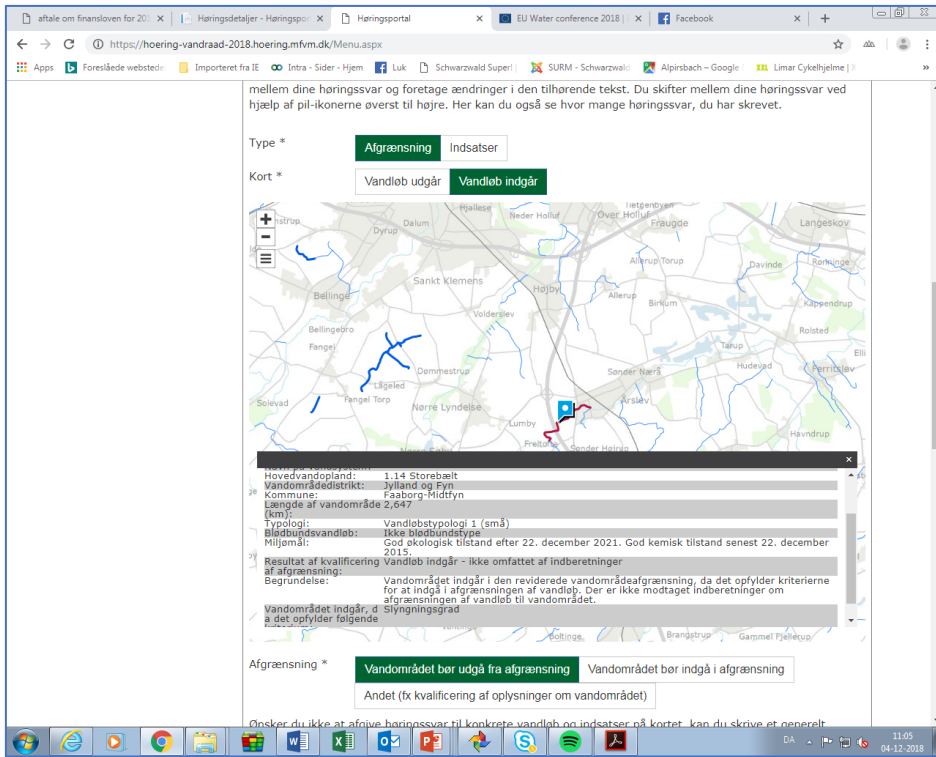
aftale om finansloven for 20 × | Høringsdetaljer - Høringspor × | Høringsportal × | EU Water conference 2018 | × | Facebook ×

https://hoering-vandraad-2018.hoering.mfvm.dk/Menu.aspx

Apps | Foreslåede webstede | Importeret fra IE | Intra - Sider - Hjem | Luk | Schwarzwald Super! | SURM - Schwarzwald | Alpirsbach – Google | Limar Cykelhjelme |

mellem dine høringssvar og foretage ændringer i den tilhørende tekst. Du skifter mellem dine høringssvar ved hjælp af pil-ikonerne øverst til højre. Her kan du også se hvor mange høringssvar, du har skrevet.

Type * Afgrænsning Indsatser

Kort * Vandløb udgår Vandløb indgår

Hjallese Neder Holluf Over Holluf Fraugde Langeskov Dyrup Sankt Klemens Højby Allerup Torup Davinde Rønninge Bellinge Allerup Birkum Kappendrup Volderslev Roisted Bellingebro Fangel Tarup Dømmestrup Lageled Sønder Nærå Hudevad Ferritslev Fangel Torp Nørre Lyndelse Årslev Solevad Lumby Freltofte Sønder Højrup Havndrup Boltinge Brangstrup Gammel Fjellerup

×
Hovedvandopland: 1.14 Storebælt
Vandområdedistrikt: Jylland og Fyn
Kommune: Faaborg-Midtfyn
Længde af vandområde (km): 2,647
Typologi: Vandløbstypologi 1 (små)
Blødbundsvandløb: Ikke blødbundstype
Miljømål: God økologisk tilstand efter 22. december 2021. God kemisk tilstand senest 22. december 2015.
Resultat af kvalificering af afgrænsning: Vandløb indgår - ikke omfattet af indberetninger
Begrundelse: Vandområdet indgår i den reviderede vandområdeafgrænsning, da det opfylder kriterierne for at indgå i afgrænsningen af vandløb. Der er ikke modtaget indberetninger om afgrænsningen af vandløb til vandområdet.
Vandområdet indgår, da det opfylder følgende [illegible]: Slyngningsgrad

Afgrænsning * Vandområdet bør udgå fra afgrænsning Vandområdet bør indgå i afgrænsning
Andet (fx kvalificering af oplysninger om vandområdet)

Ønsker du ikke at afgive høringssvar til konkrete vandløb og indsatser på kortet, kan du skrive et generelt

DA 11:05 04-12-2018